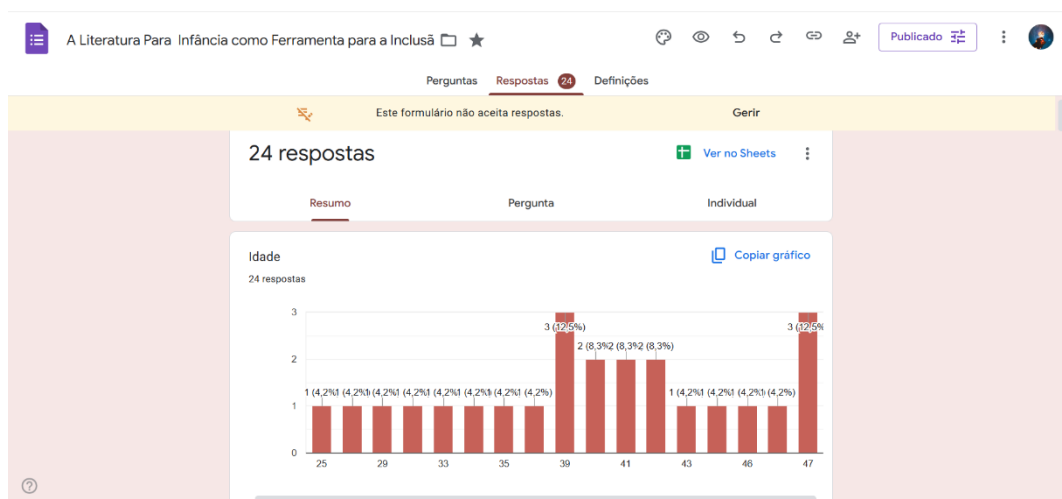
A Literatura Para Infância como Ferramenta para a Inclusã

Publicado

Perguntas Respostas 24 Definições

Este formulário não aceita respostas. Gerir

24 respostas

Ver no Sheets

Resumo Pergunta Individual

Idade

Copiar gráfico

24 respostas

3
2
1
0

1 (4,2%) 1 (4,2%) 1 (4,2%) 1 (4,2%) 1 (4,2%) 1 (4,2%) 1 (4,2%) 1 (4,2%) 3 (12,5%) 2 (8,3%) 2 (8,3%) 2 (8,3%) 1 (4,2%) 1 (4,2%) 1 (4,2%) 1 (4,2%) 3 (12,5%)

25 29 33 35 39 41 43 46 47